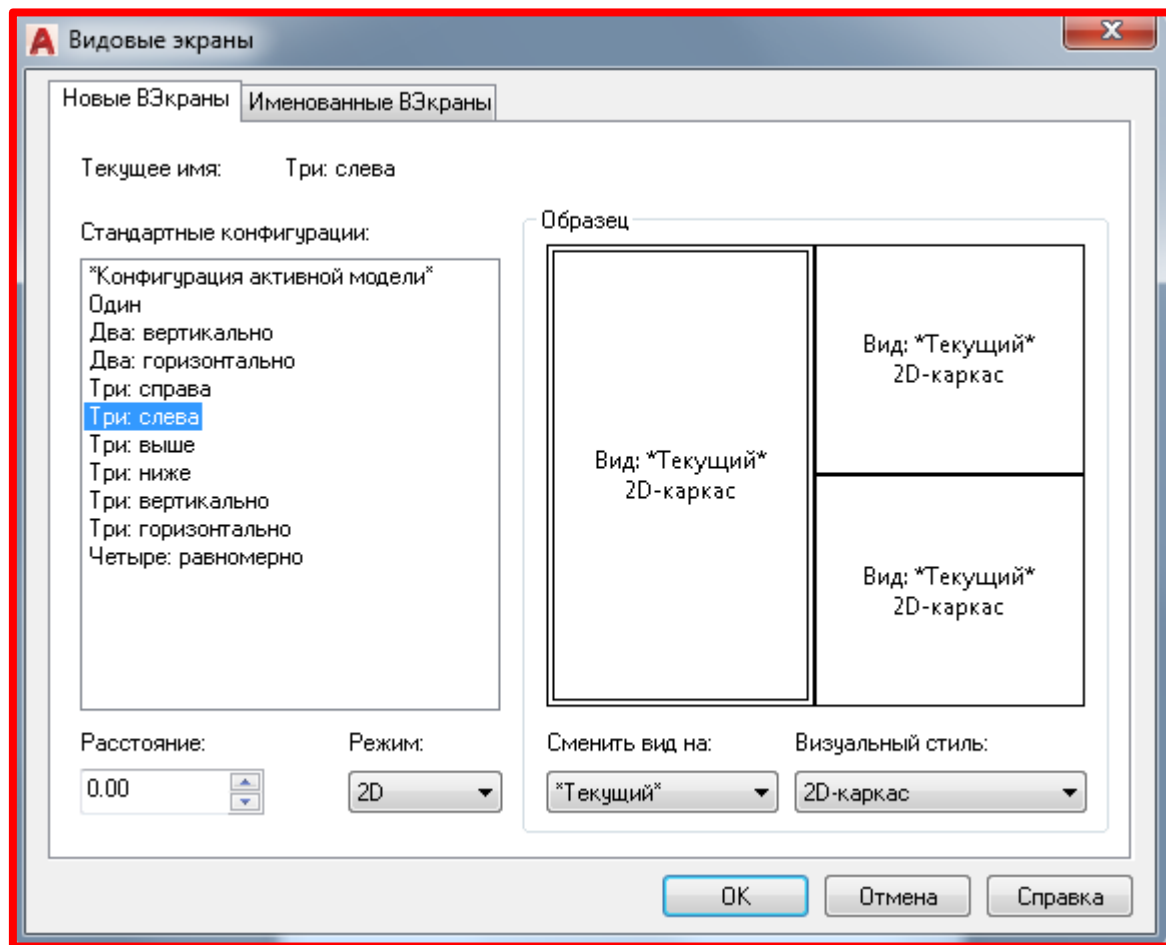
Видовые экраны

Новые ВЭкраны | Именованные ВЭкраны

Текущее имя: Три: слева

Стандартные конфигурации:

*Конфигурация активной модели*
Один
Два: вертикально
Два: горизонтально
Три: справа
Три: слева
Три: выше
Три: ниже
Три: вертикально
Три: горизонтально
Четыре: равномерно

Образец

Вид: *Текущий*
2D-каркас

Вид: *Текущий*
2D-каркас

Вид: *Текущий*
2D-каркас

Расстояние:
0.00

Режим:
2D

Сменить вид на:
*Текущий*

Визуальный стиль:
2D-каркас

OK
Отмена
Справка